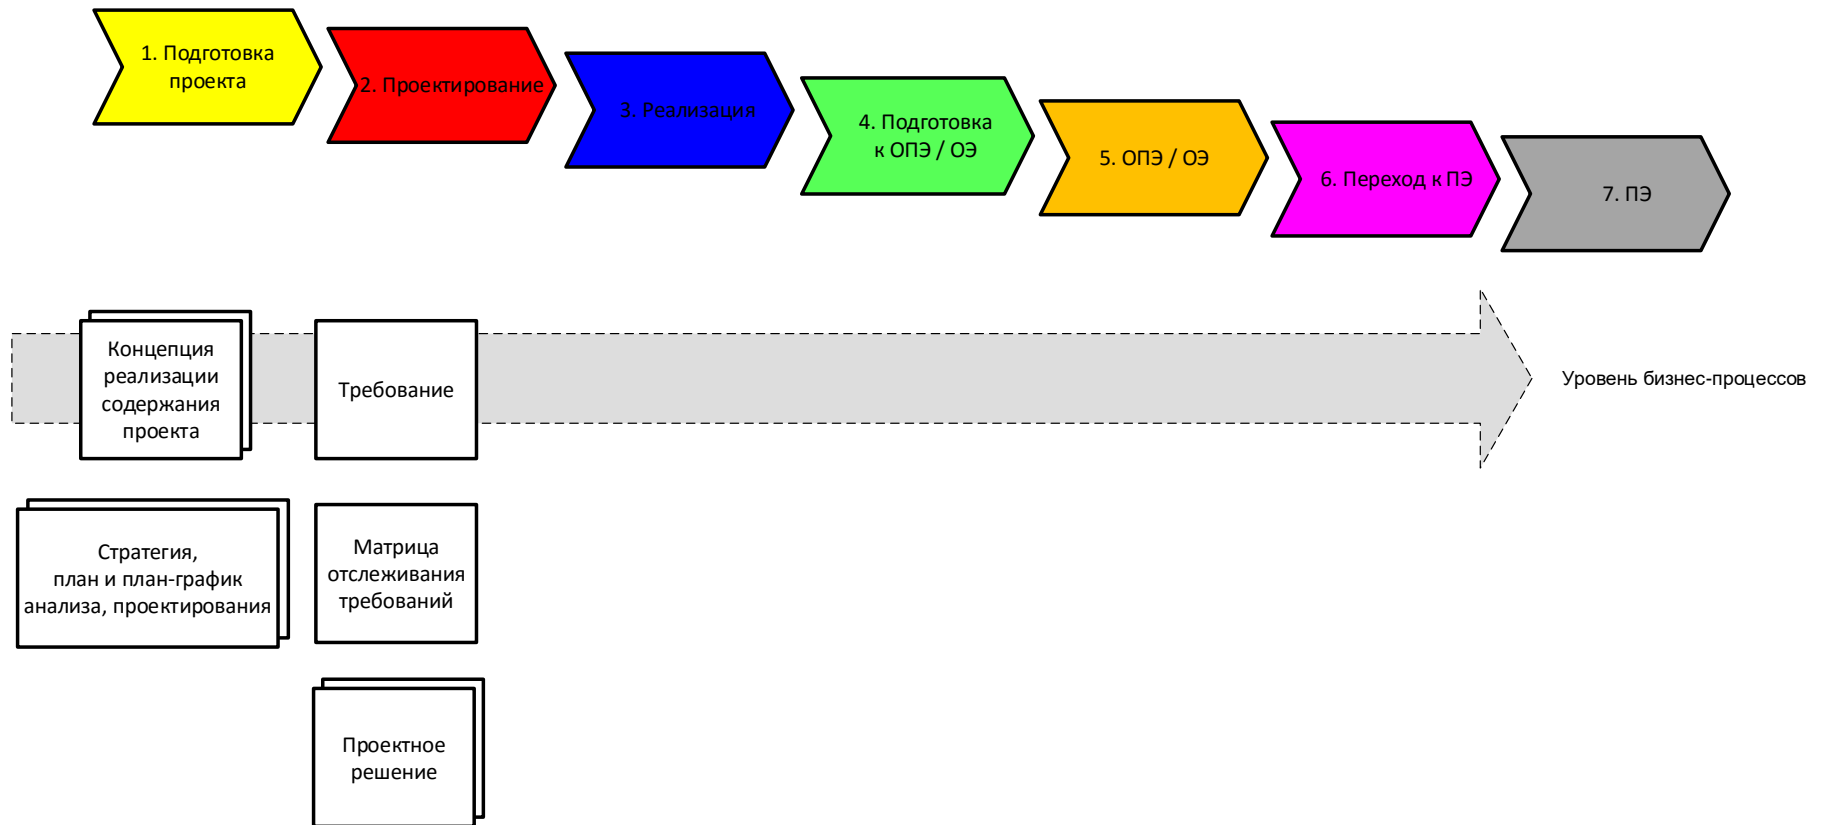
1. Подготовка проекта

2. Проектирование

3. Реализация

4. Подготовка к ОПЭ / ОЭ

5. ОПЭ / ОЭ

6. Переход к ПЭ

7. ПЭ

Концепция реализации содержания проекта

Требование

Уровень бизнес-процессов

Стратегия, план и план-график анализа, проектирования

Матрица отслеживания требований

Проектное решение